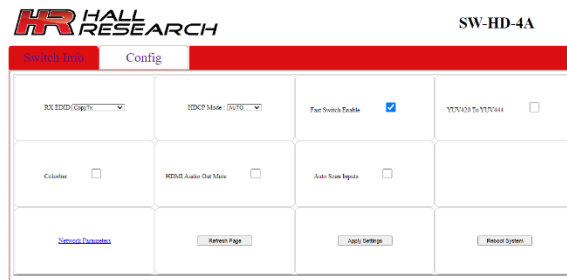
HR HALL RESEARCH

SW-HD-4A

Switch Info

Config

RX EDID CopyTx

HDCP Mode : AUTO

Fast Switch Enable

YUV420 To YUV444

Colorbar

HDMI Audio Out Mute

Auto Scan Inputs

Network Parameters

Refresh Page

Apply Settings

Reboot System